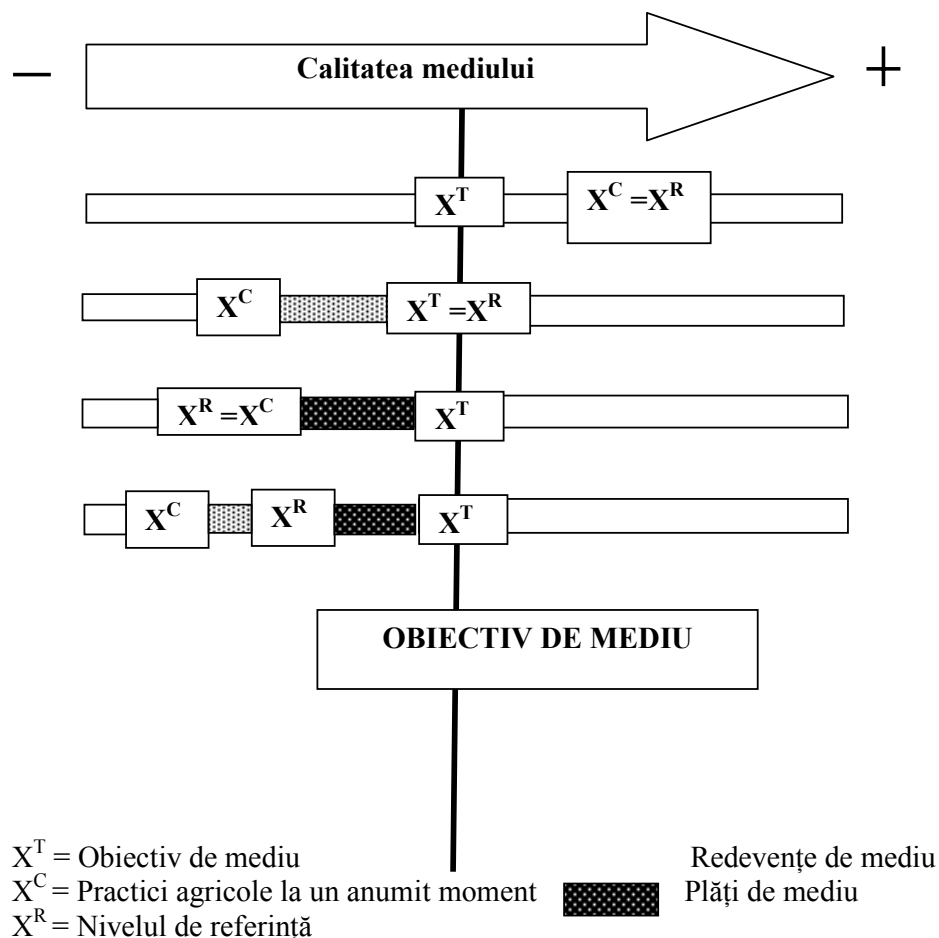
–

Calitatea mediului

+

$X^T$

$X^C = X^R$

$X^C$

$X^T = X^R$

$X^R = X^C$

$X^T$

$X^C$

$X^R$

$X^T$

OBIECTIV DE MEDIU

$X^T$ = Obiectiv de mediu

$X^C$ = Practici agricole la un anumit moment

$X^R$ = Nivelul de referintă

Redevenţe de mediu

Plăţi de mediu